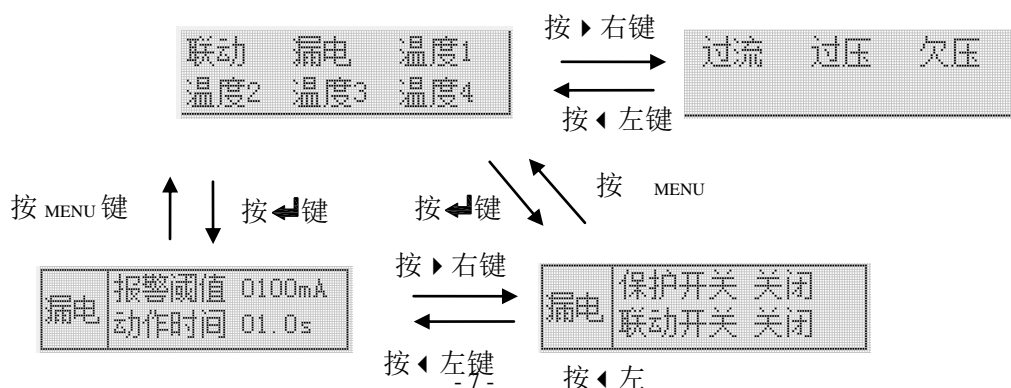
联动 漏电 温度1
温度2 温度3 温度4

按 ▸ 右键

按 ◂ 左键

过流 过压 欠压

按 MENU 键

按 ↵ 键

按 ↵ 键

按 MENU

漏电 报警阈值 0100mA
动作时间 01.0s

按 ▸ 右键

按 ◂ 左键

漏电 保护开关 关闭
联动开关 关闭

按 ◂ 左

- 7 -